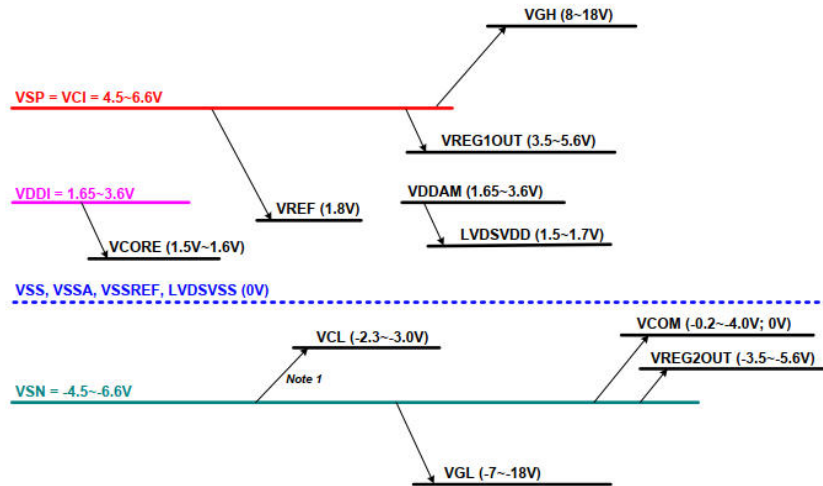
VGH (8~18V)

VSP = VCI = 4.5~6.6V

VREG1OUT (3.5~5.6V)

VDDAM (1.65~3.6V)

VDDI = 1.65~3.6V

VREF (1.8V)

LVDSVDD (1.5~1.7V)

VCORE (1.5V~1.6V)

VSS, VSSA, VSSREF, LVDSVSS (0V)

VCL (-2.3~-3.0V)

VCOM (-0.2~-4.0V; 0V)

VREG2OUT (-3.5~-5.6V)

Note 1

VSN = -4.5~-6.6V

VGL (-7~-18V)